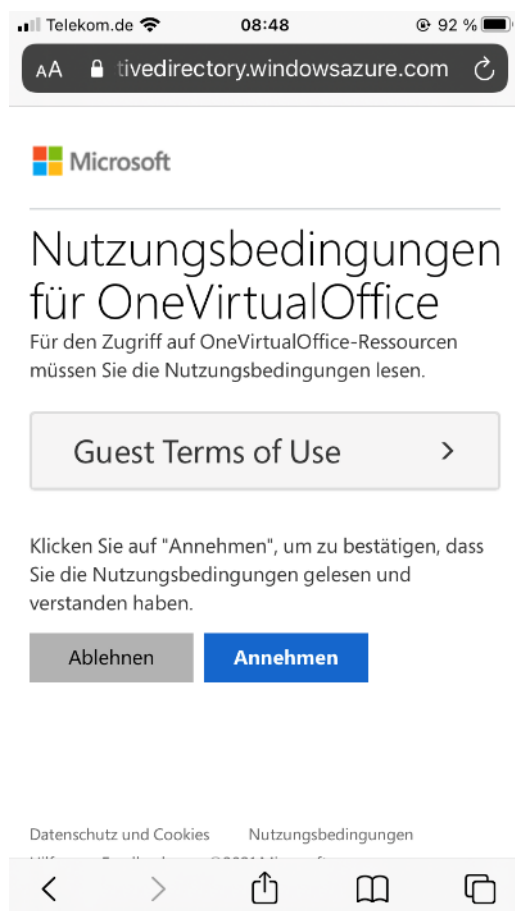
Telekom.de 08:48 92 %

AA tivedirectory.windowsazure.com

Microsoft

Nutzungsbedingungen für OneVirtualOffice

Für den Zugriff auf OneVirtualOffice-Ressourcen müssen Sie die Nutzungsbedingungen lesen.

Guest Terms of Use >

Klicken Sie auf "Annehmen", um zu bestätigen, dass Sie die Nutzungsbedingungen gelesen und verstanden haben.

Ablehnen Annehmen

Datenschutz und Cookies Nutzungsbedingungen

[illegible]